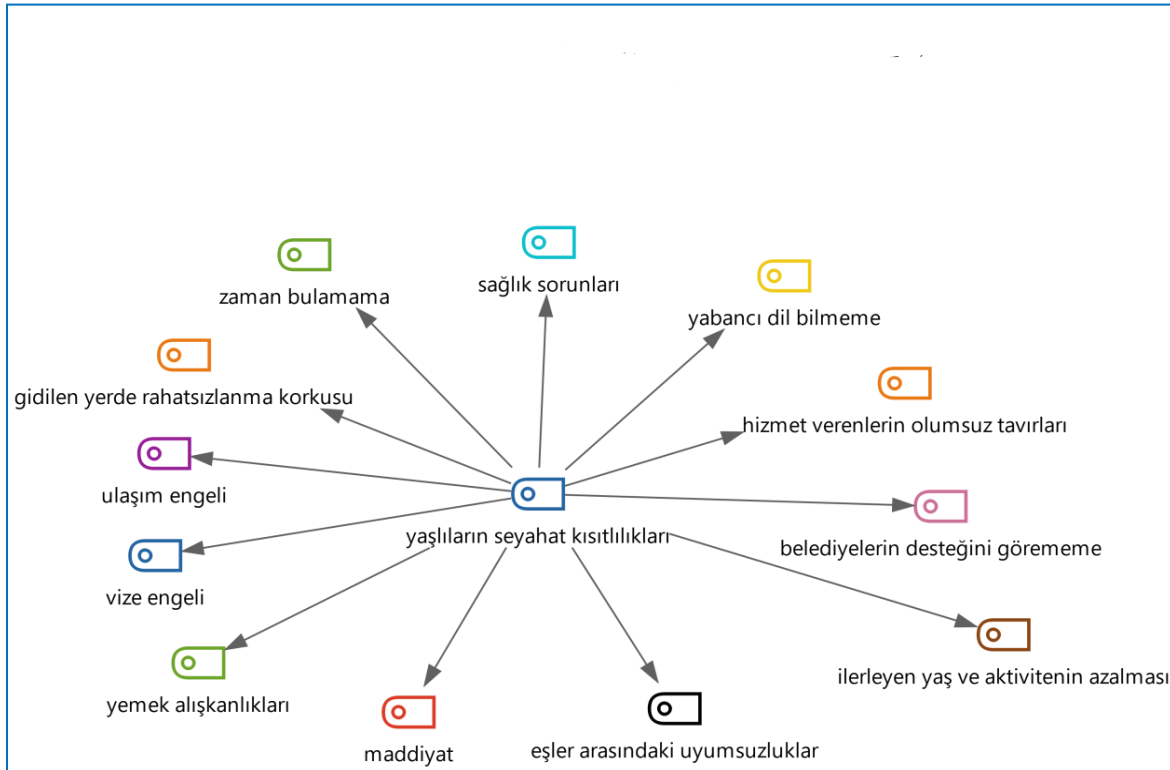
zaman bulamama

sağlık sorunları

yabancı dil bilmeme

gidilen yerde rahatsızlanma korkusu

hizmet verenlerin olumsuz tavırları

ulaşım engeli

yaşlıların seyahat kısıtlılıkları

belediyelerin desteğini görememe

vize engeli

yemek alışkanlıkları

ilerleyen yaş ve aktivitenin azalması

maddiyat

eşler arasındaki uyumsuzluklar